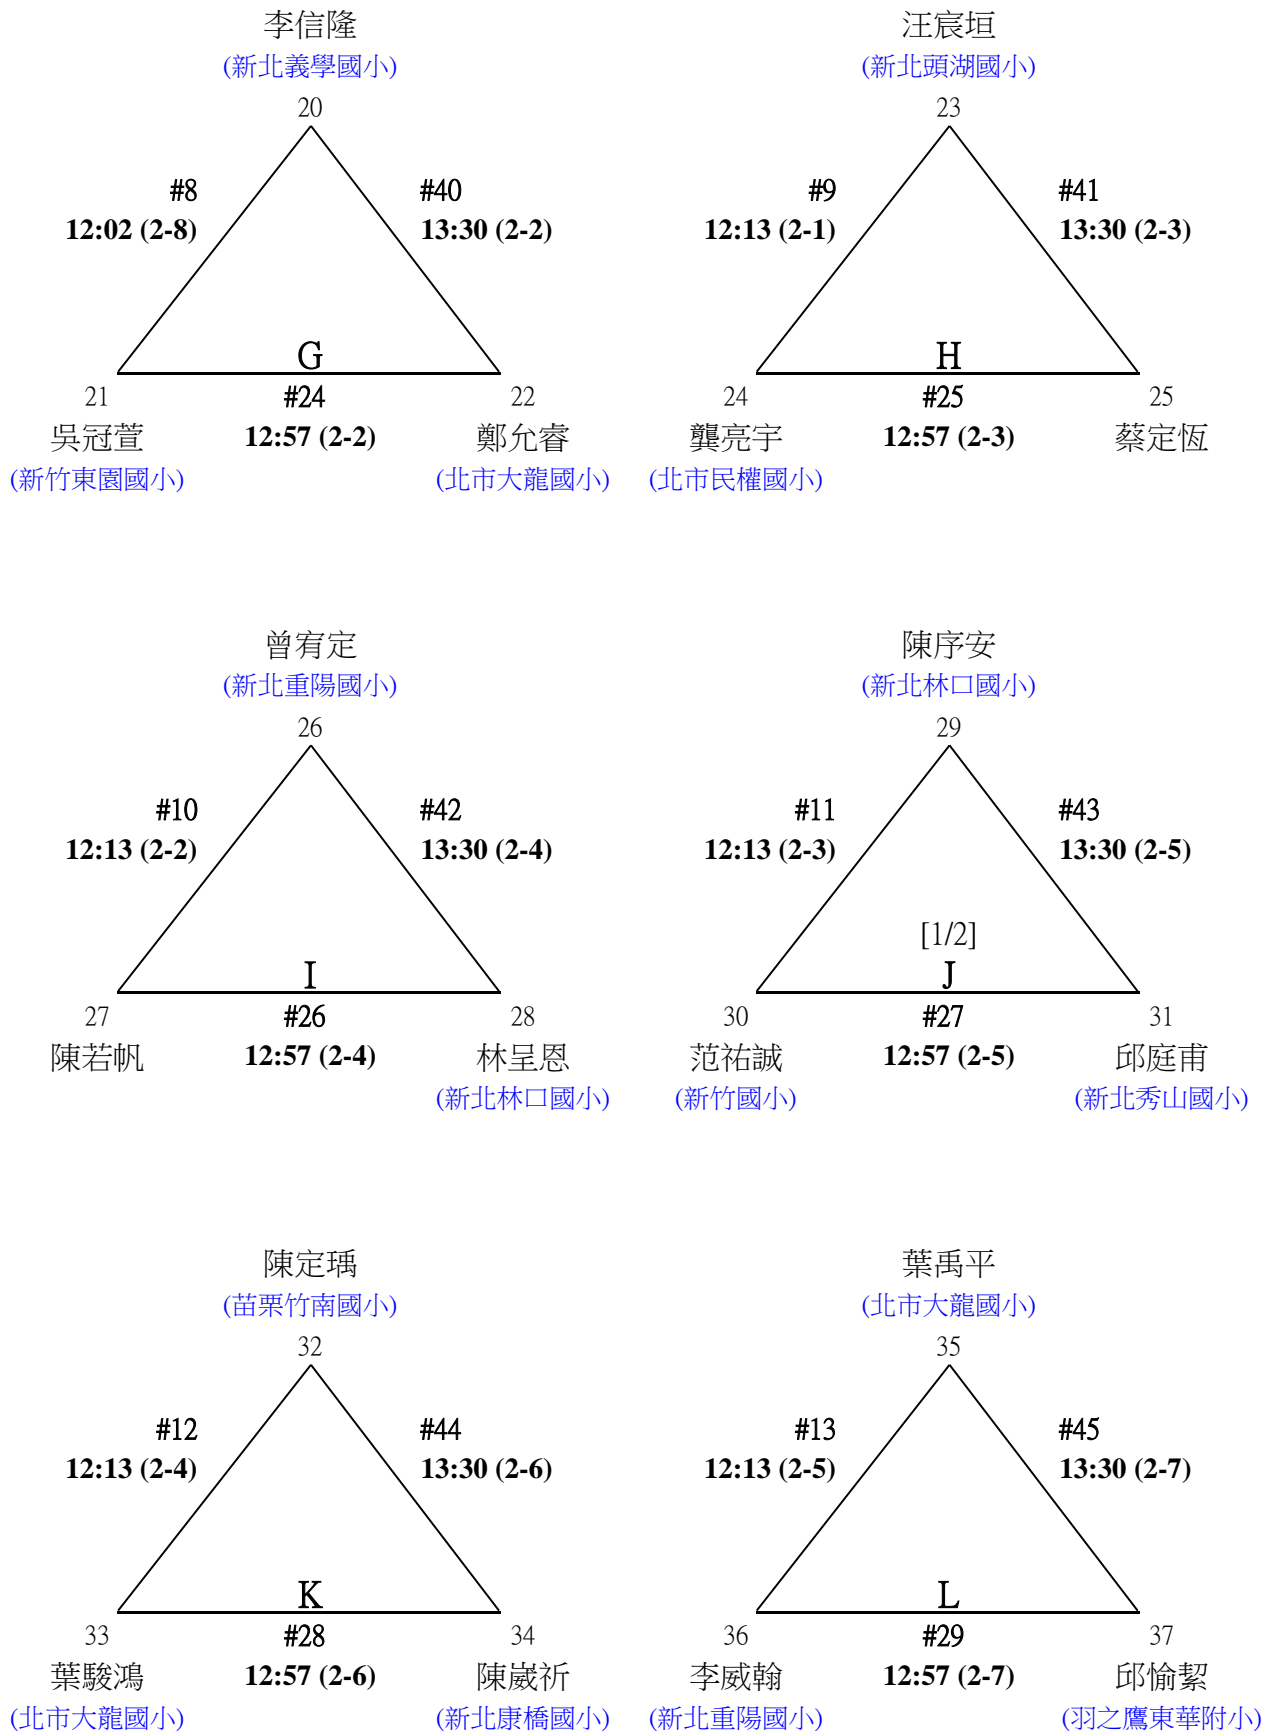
李信隆
(新北義學國小)
20
#8
12:02 (2-8)
#40
13:30 (2-2)
G
21
吳冠萱
(新竹東園國小)
#24
12:57 (2-2)
22
鄭允睿
(北市大龍國小)

汪宸垣
(新北頭湖國小)
23
#9
12:13 (2-1)
#41
13:30 (2-3)
H
24
龔亮宇
(北市民權國小)
#25
12:57 (2-3)
25
蔡定恆

曾宥定
(新北重陽國小)
26
#10
12:13 (2-2)
#42
13:30 (2-4)
I
27
陳若帆
#26
12:57 (2-4)
28
林呈恩
(新北林口國小)

陳序安
(新北林口國小)
29
#11
12:13 (2-3)
#43
13:30 (2-5)
[1/2]
J
30
范祐誠
(新竹國小)
#27
12:57 (2-5)
31
邱庭甫
(新北秀山國小)

陳定瑀
(苗栗竹南國小)
32
#12
12:13 (2-4)
#44
13:30 (2-6)
K
33
葉駿鴻
(北市大龍國小)
#28
12:57 (2-6)
34
陳崴祈
(新北康橋國小)

葉禹平
(北市大龍國小)
35
#13
12:13 (2-5)
#45
13:30 (2-7)
L
36
李威翰
(新北重陽國小)
#29
12:57 (2-7)
37
邱愉絜
(羽之鷹東華附小)